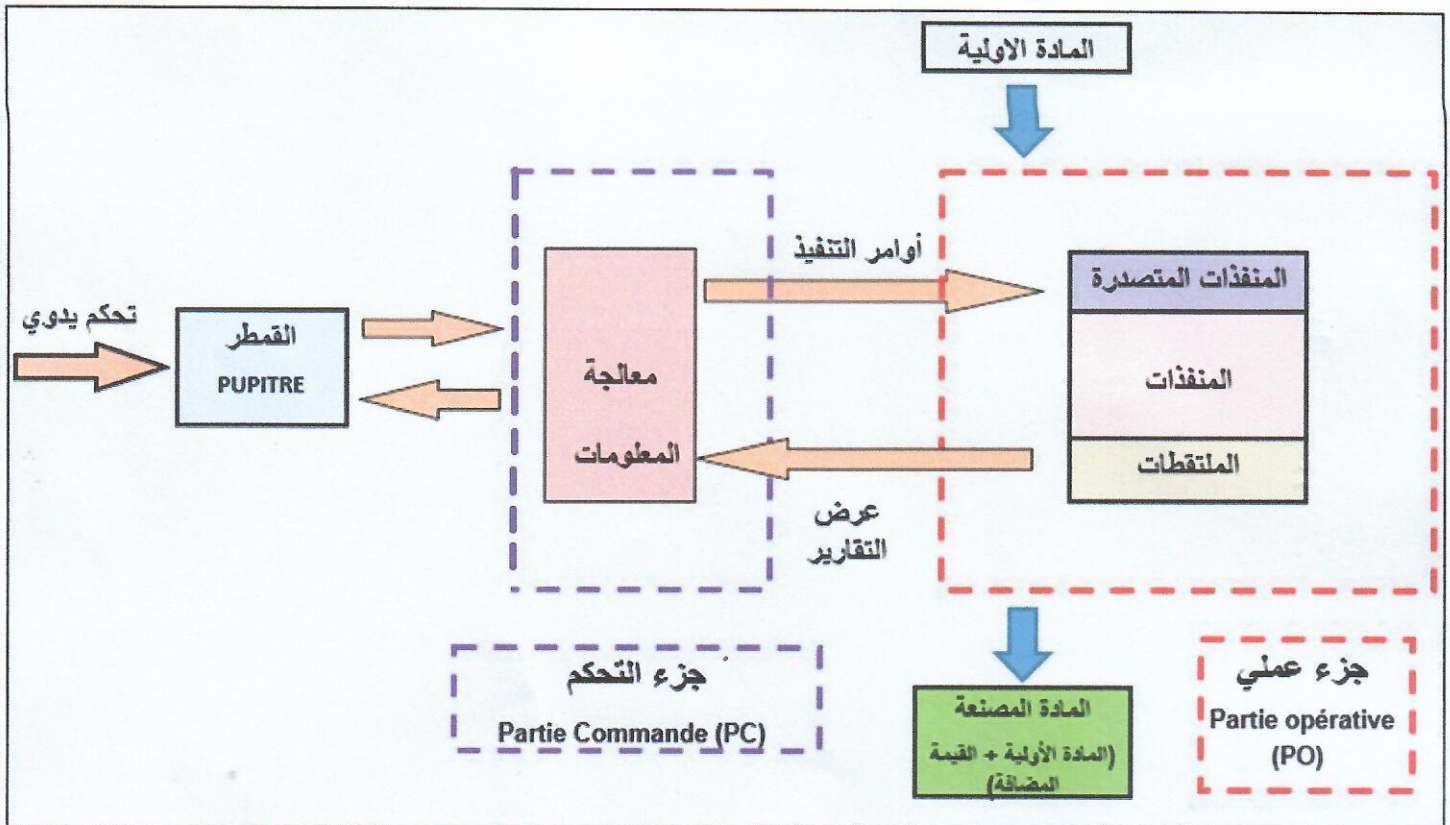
المادة الاولية

تحكم يدوي

القمطر
PUPITRE

معالجة المعلومات

أوامر التنفيذ

عرض التقارير

المنفذات المتصدرة

المنفذات

الملتقطات

جزء التحكم
Partie Commande (PC)

المادة المصنعة
(المادة الأولية + القيمة المضافة)

جزء عملي
Partie opérative (PO)